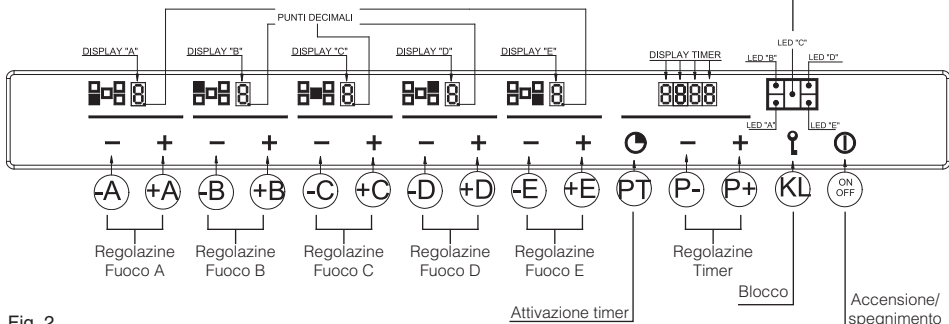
PUNTI DECIMALI

DISPLAY "A"
DISPLAY "B"
DISPLAY "C"
DISPLAY "D"
DISPLAY "E"
DISPLAY TIMER

LED "C"
LED "B"
LED "D"
LED "A"
LED "E"

− +
− +
− +
− +
− +
− +

-A +A
-B +B
-C +C
-D +D
-E +E
PT
P- P+
KL
ON OFF

Regolazine Fuoco A
Regolazine Fuoco B
Regolazine Fuoco C
Regolazine Fuoco D
Regolazine Fuoco E
Regolazine Timer

Attivazione timer
Blocco
Accensione/ spegnimento

Fig. 2